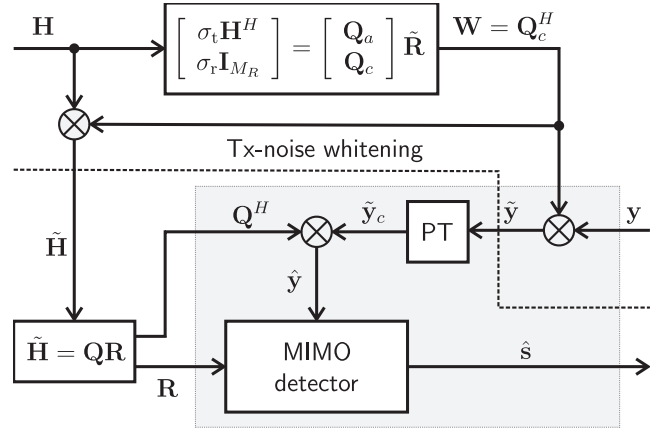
$\mathbf{H}$

$\begin{bmatrix} \sigma_{\mathrm{t}}\mathbf{H}^H \\ \sigma_{\mathrm{r}}\mathbf{I}_{M_R} \end{bmatrix} = \begin{bmatrix} \mathbf{Q}_a \\ \mathbf{Q}_c \end{bmatrix} \tilde{\mathbf{R}}$

$\mathbf{W} = \mathbf{Q}_c^H$

Tx-noise whitening

$\tilde{\mathbf{H}}$

$\mathbf{Q}^H$

$\tilde{\mathbf{y}}_c$

PT

$\tilde{\mathbf{y}}$

$\mathbf{y}$

$\hat{\mathbf{y}}$

$\tilde{\mathbf{H}} = \mathbf{QR}$

$\mathbf{R}$

MIMO detector

$\hat{\mathbf{s}}$